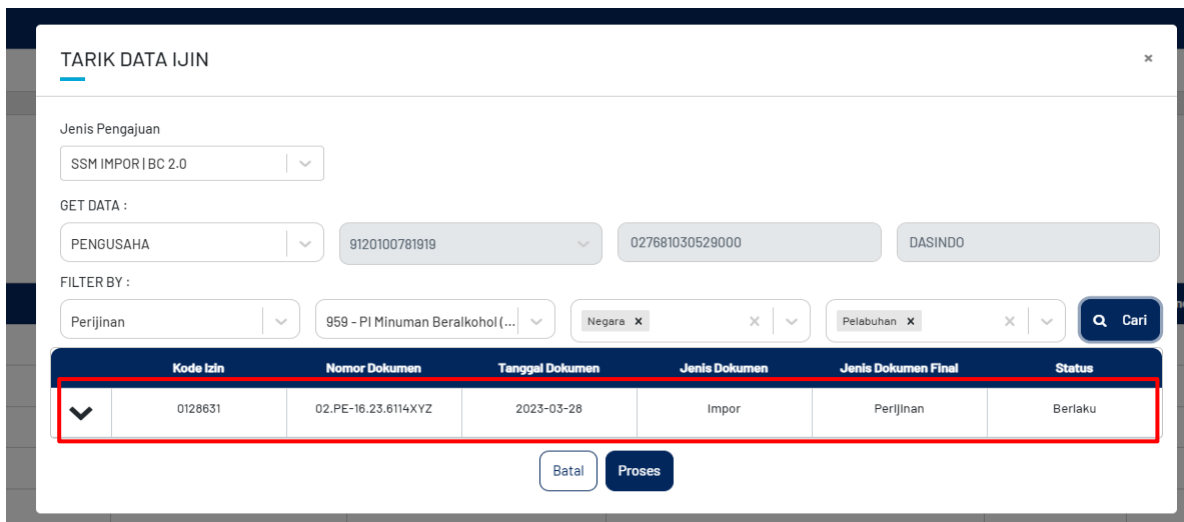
TARIK DATA IJIN

×

Jenis Pengajuan

SSM IMPOR | BC 2.0

GET DATA :

PENGUSAHA

9120100781919

027681030529000

DASINDO

FILTER BY :

Perijinan

959 - PI Minuman Beralkohol (...

Negara ×

Pelabuhan ×

Cari

| | Kode Izin | Nomor Dokumen | Tanggal Dokumen | Jenis Dokumen | Jenis Dokumen Final | Status |
|---|---|---|---|---|---|---|
| | 0128631 | 02.PE-16.23.6114XYZ | 2023-03-28 | Impor | Perijinan | Berlaku |

Batal

Proses